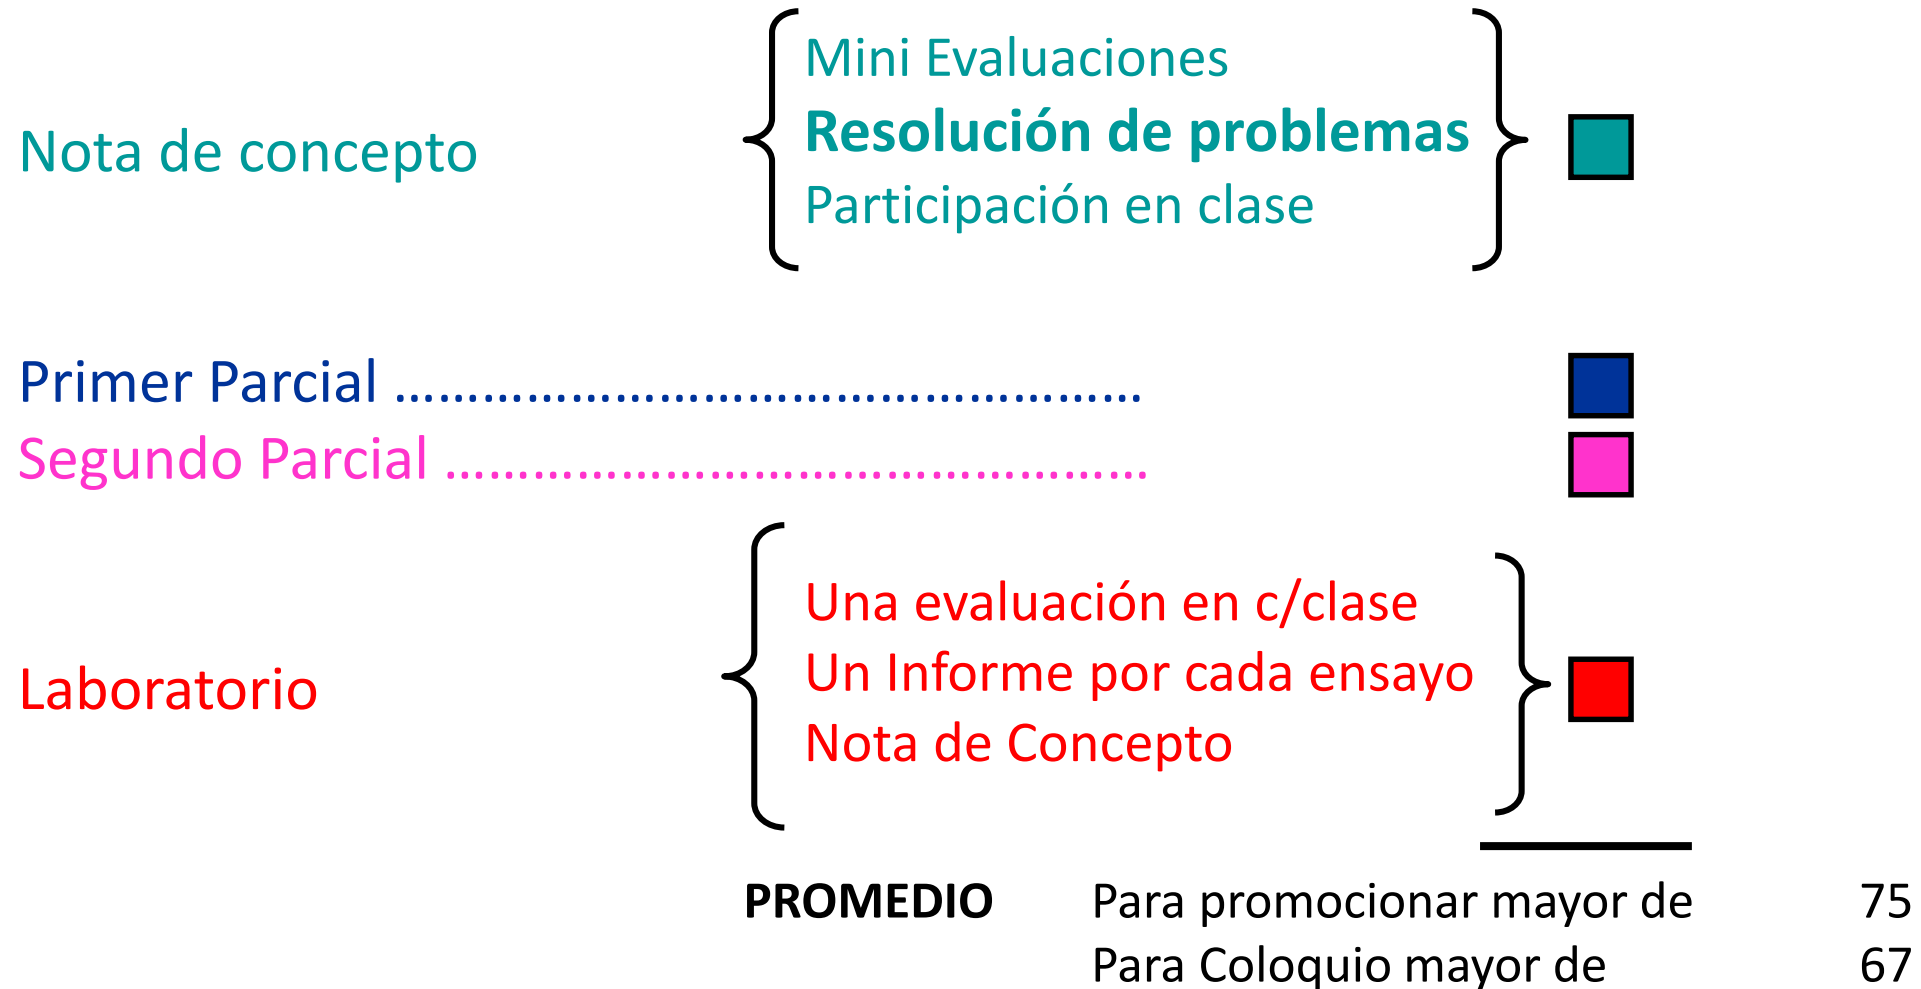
Nota de concepto

Mini Evaluaciones
**Resolución de problemas**
Participación en clase

Primer Parcial ……………………………………………

Segundo Parcial ……………………………………….

Laboratorio

Una evaluación en c/clase
Un Informe por cada ensayo
Nota de Concepto

**PROMEDIO** Para promocionar mayor de 75
Para Coloquio mayor de 67